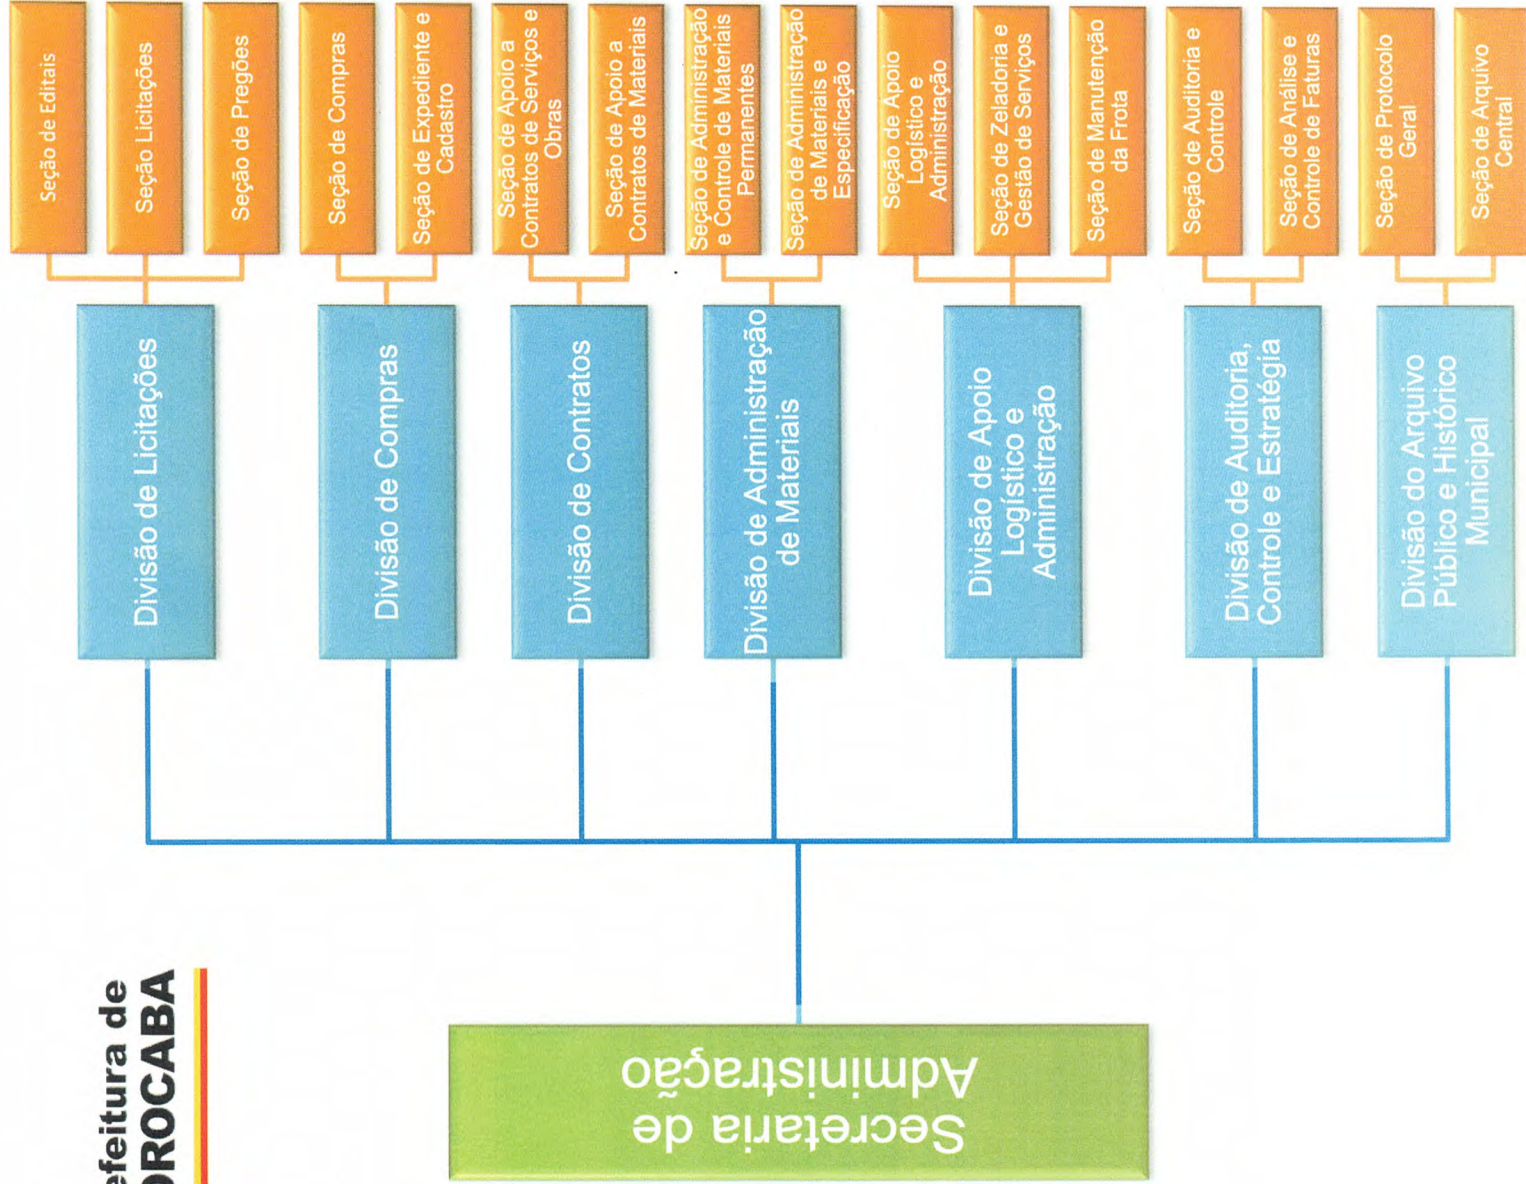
efeitura de
OROCABA

Secretaria de Administração

Divisão de Licitações

Seção de Editais

Seção Licitações

Seção de Pregões

Divisão de Compras

Seção de Compras

Seção de Expediente e Cadastro

Divisão de Contratos

Seção de Apoio a Contratos de Serviços e Obras

Seção de Apoio a Contratos de Materiais

Divisão de Administração de Materiais

Seção de Administração e Controle de Materiais Permanentes

Seção de Administração de Materiais e Especificação

Divisão de Apoio Logístico e Administração

Seção de Apoio Logístico e Administração

Seção de Zeladoria e Gestão de Serviços

Seção de Manutenção da Frota

Divisão de Auditoria, Controle e Estratégia

Seção de Auditoria e Controle

Seção de Análise e Controle de Faturas

Divisão do Arquivo Público e Histórico Municipal

Seção de Protocolo Geral

Seção de Arquivo Central